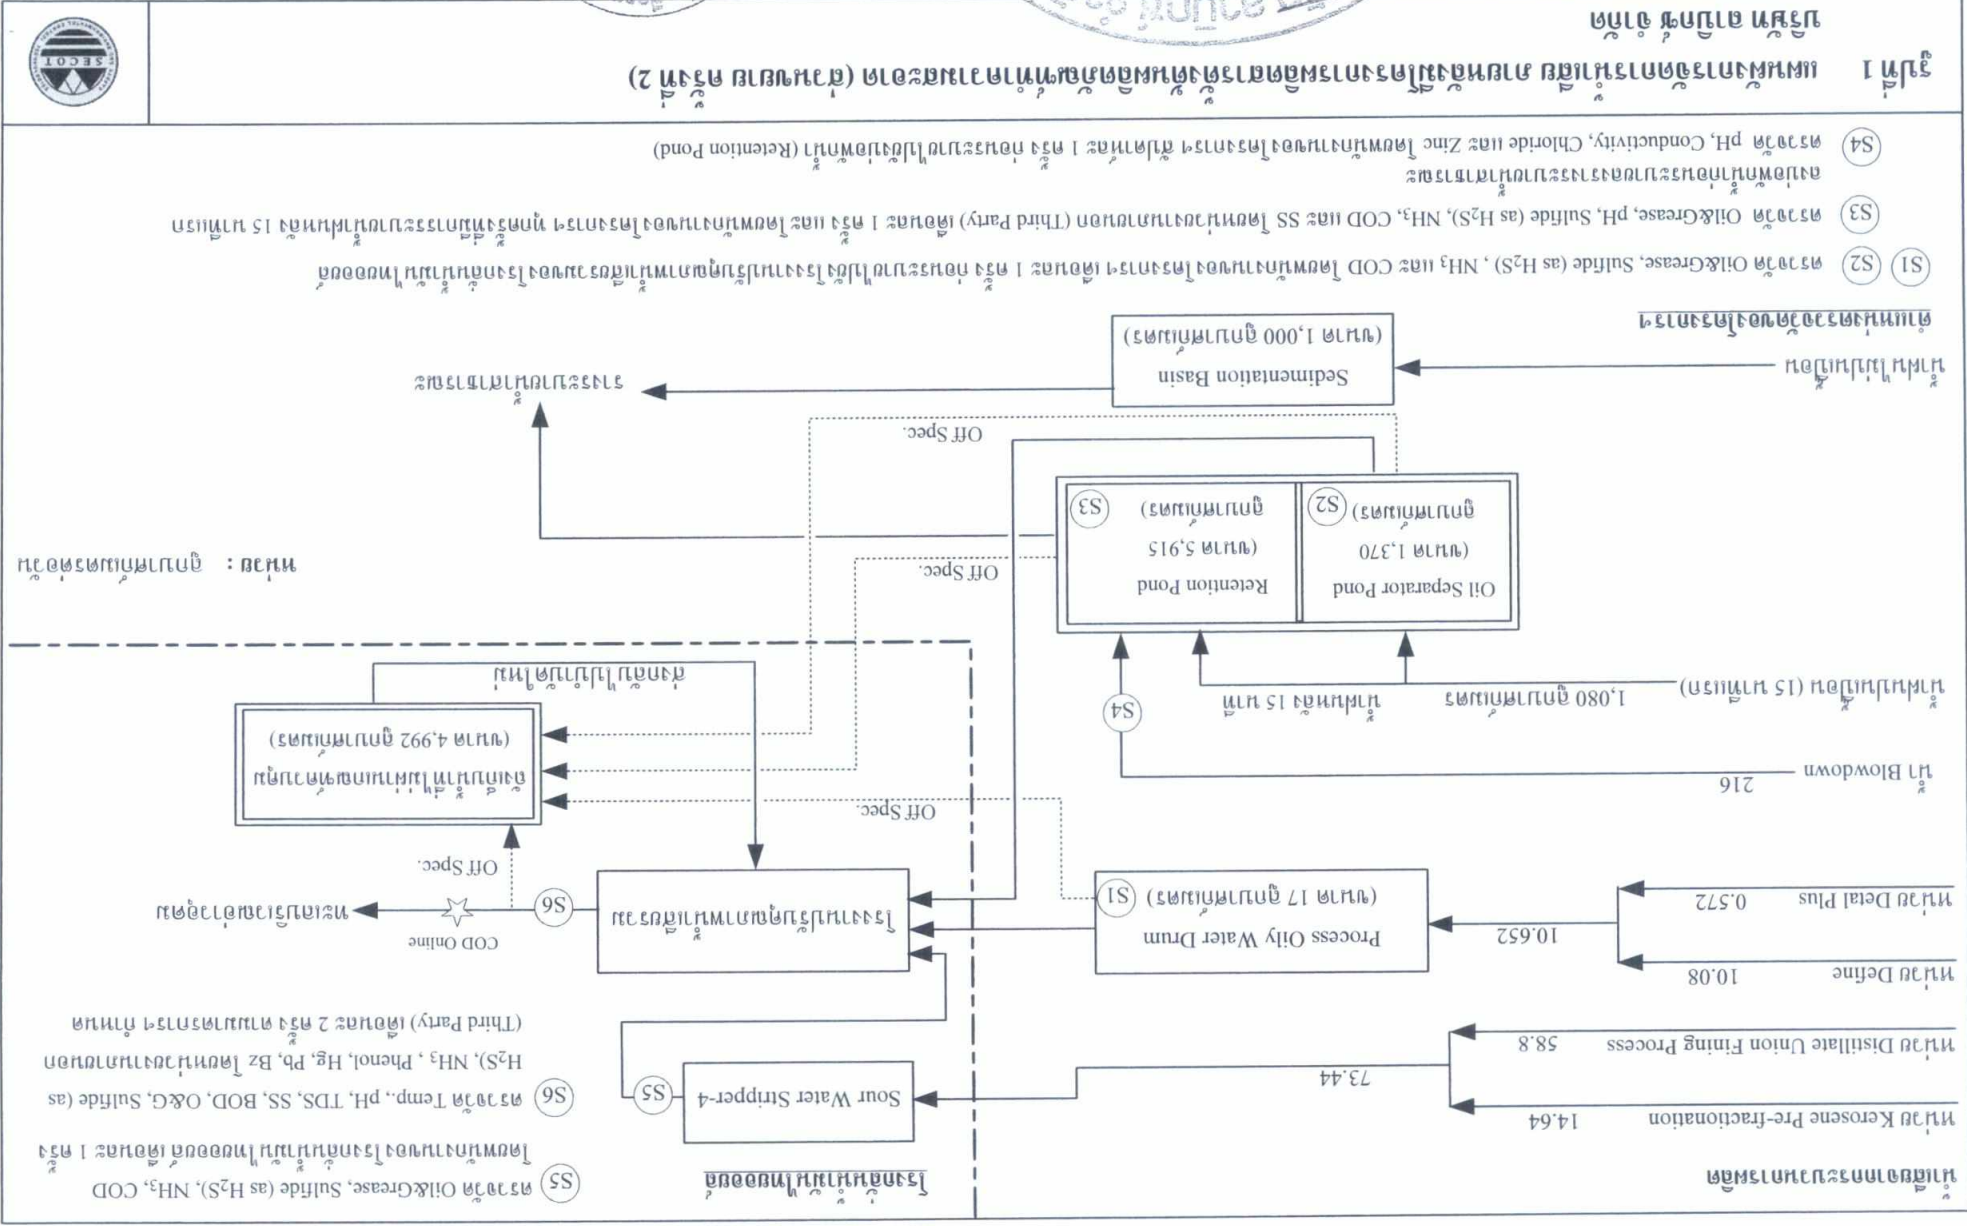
บริษัท ไทยออยล์ จำกัด (มหาชน)

รูปที่ 1 แผนผังการจัดการน้ำเสีย ภายหลังมีโครงการผลิตสารตั้งต้นผลิตภัณฑ์น้ำมันหล่อลื่นพื้นฐาน (ตัวอย่าง กรณีที่ 2)

SECOT

ตำแหน่งตรวจวัดของโครงการฯ

(S1) (S2) ตรวจวัด Oil&Grease, Sulfide (as $H_2S$), $NH_3$ และ COD โดยเก็บตัวอย่างของโครงการฯ เดือนละ 1 ครั้ง ก่อนระบายไปยังระบบบำบัดน้ำเสียรวมของโรงกลั่นน้ำมันไทยออยล์

(S3) ตรวจวัด Oil&Grease, pH, Sulfide (as $H_2S$), $NH_3$, COD และ SS โดยหน่วยงานภายนอก (Third Party) เดือนละ 1 ครั้ง และโดยเก็บตัวอย่างของโครงการฯ ทุกครั้งที่มีการระบายน้ำฝนทิ้ง 15 นาทีแรก ออกนอกพื้นที่โครงการ

(S4) ตรวจวัด pH, Conductivity, Chloride และ Zinc โดยเก็บตัวอย่างของโครงการฯ สัปดาห์ละ 1 ครั้ง ก่อนระบายไปยังบ่อพักน้ำ (Retention Pond)

น้ำฝนไม่ปนเปื้อน

Sedimentation Basin (ขนาด 1,000 ลูกบาศก์เมตร)

รางระบายน้ำสาธารณะ

Off Spec.

Oil Separator Pond (ขนาด 1,370 ลูกบาศก์เมตร) (S2)

Retention Pond (ขนาด 5,915 ลูกบาศก์เมตร) (S3)

Off Spec.

หน่วย : ลูกบาศก์เมตรต่อวัน

น้ำฝนปนเปื้อน (15 นาทีแรก) 1,080 ลูกบาศก์เมตร น้ำฝนหลัง 15 นาที

(S4)

น้ำ Blowdown 216

Off Spec.

บ่อพักน้ำที่ไม่ผ่านเกณฑ์มาตรฐาน (ขนาด 4,992 ลูกบาศก์เมตร)

ส่งกลับไปบำบัดใหม่

Off Spec.

หน่วย Deal Plus 0.572

หน่วย Define 10.08

10.652

Process Oily Water Drum (ขนาด 17 ลูกบาศก์เมตร) (S1)

ระบบบำบัดน้ำเสียรวม

(S6)

COD Online

ทะเลบริเวณอ่าวอุดม

หน่วย Distillate Union Fining Process 58.8

หน่วย Kerosene Pre-fractionation 14.64

73.44

Sour Water Stripper-4 (S5)

น้ำเสียจากกระบวนการผลิต

โรงกลั่นน้ำมันไทยออยล์

(S5) ตรวจวัด Oil&Grease, Sulfide (as $H_2S$), $NH_3$, COD โดยเก็บตัวอย่างของโรงกลั่นน้ำมันไทยออยล์ เดือนละ 1 ครั้ง

(S6) ตรวจวัด Temp., pH, TDS, SS, BOD, O&G, Sulfide (as $H_2S$), $NH_3$, Phenol, Hg, Pb, Bz โดยหน่วยงานภายนอก (Third Party) เดือนละ 2 ครั้ง ตามมาตรการฯ ที่ผ่านมา